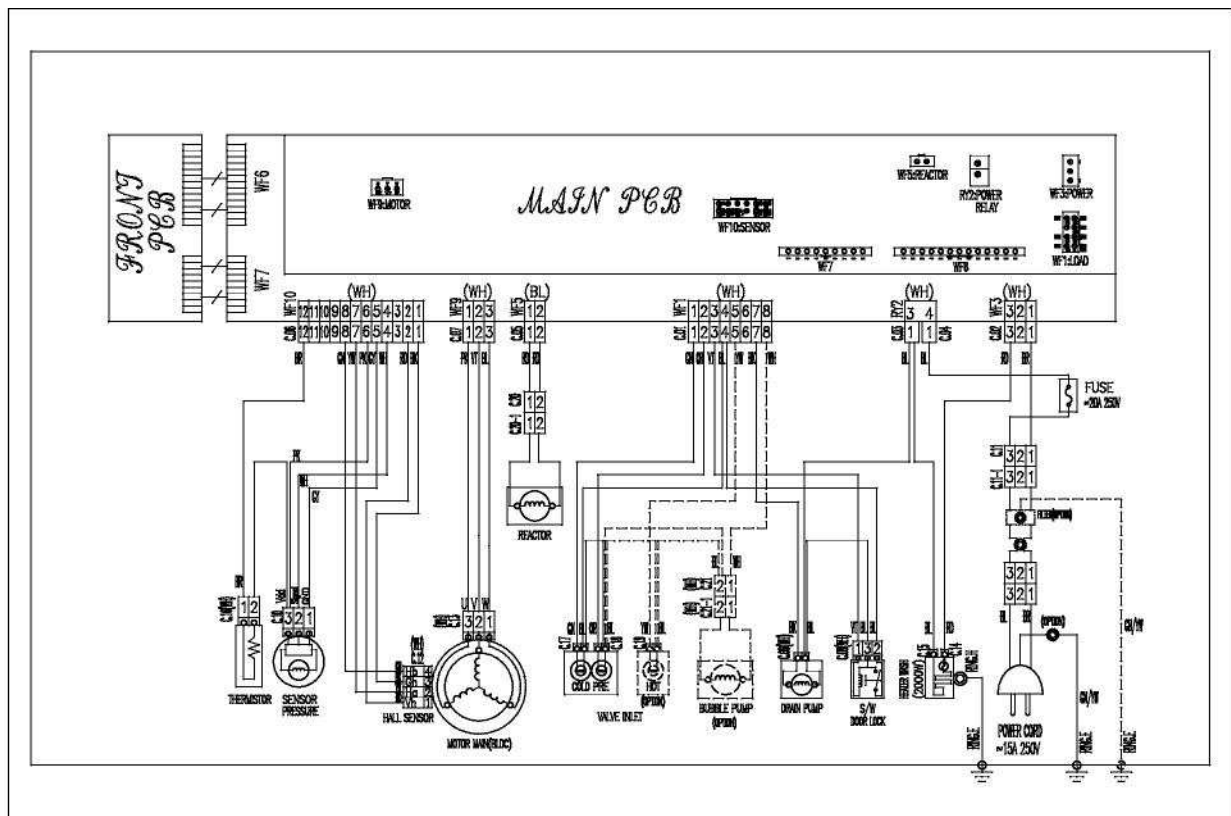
FRONT PCB

WF6

WF7

WF9:MOTOR

MAIN PCB

WF10:SENSOR

WF5:REACTOR

RY2:POWER RELAY

WF3:POWER

WF7

WF8

WF1:LOAD

(WH)
WF10
12 11 10 9 8 7 6 5 4 3 2 1
12 11 10 9 8 7 6 5 4 3 2 1

(WH)
WF9
1 2 3
1 2 3

(BL)
WF5
1 2
1 2

(WH)
WF1
1 2 3 4 5 6 7 8
1 2 3 4 5 6 7 8

(WH)
RY2
3 4
1 1

(WH)
WF3
3 2 1
3 2 1

1 2
1 2

FUSE
~20A 250V

3 2 1
3 2 1

3 2 1
3 2 1

REACTOR

1 2

3 2 1

THERMISTOR

SENSOR PRESSURE

HALL SENSOR

U V W
3 2 1

MOTOR MAIN(BLDC)

COLD PRE

HOT (OPTION)

VALVE INLET

2 1
2 1

BUBBLE PUMP (OPTION)

DRAIN PUMP

1 3 2

S/W DOOR LOCK

HEATER WASH (2000W)

POWER CORD ~15A 250V

(OPTION)

GN/YW

GN/YW